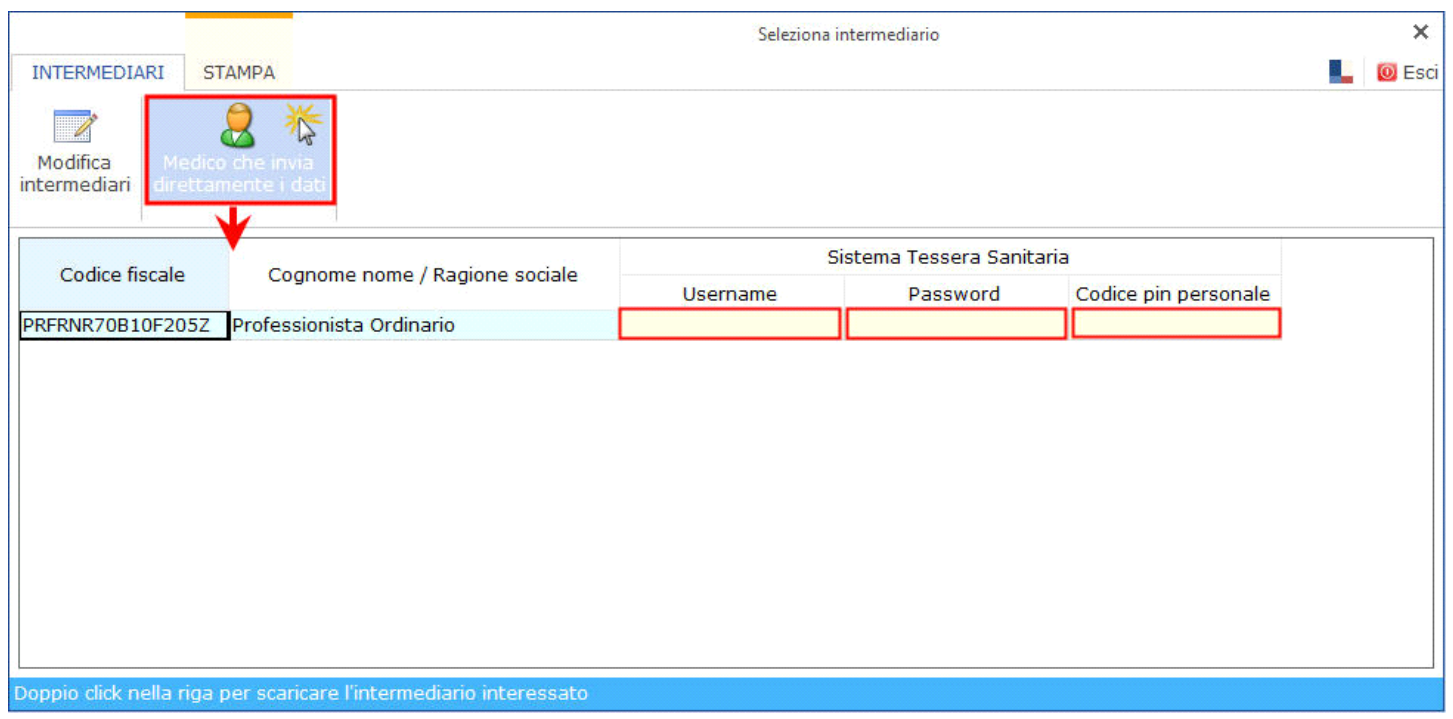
Seleziona intermediario

INTERMEDIARI STAMPA

Esci

Modifica intermediari

Medico che invia direttamente i dati

| Codice fiscale | Cognome nome / Ragione sociale | Sistema Tessera Sanitaria | | |
|---|---|---|---|---|
| | | Username | Password | Codice pin personale |
| PRFRNR70B10F205Z | Professionista Ordinario | | | |

Doppio click nella riga per scaricare l'intermediario interessato